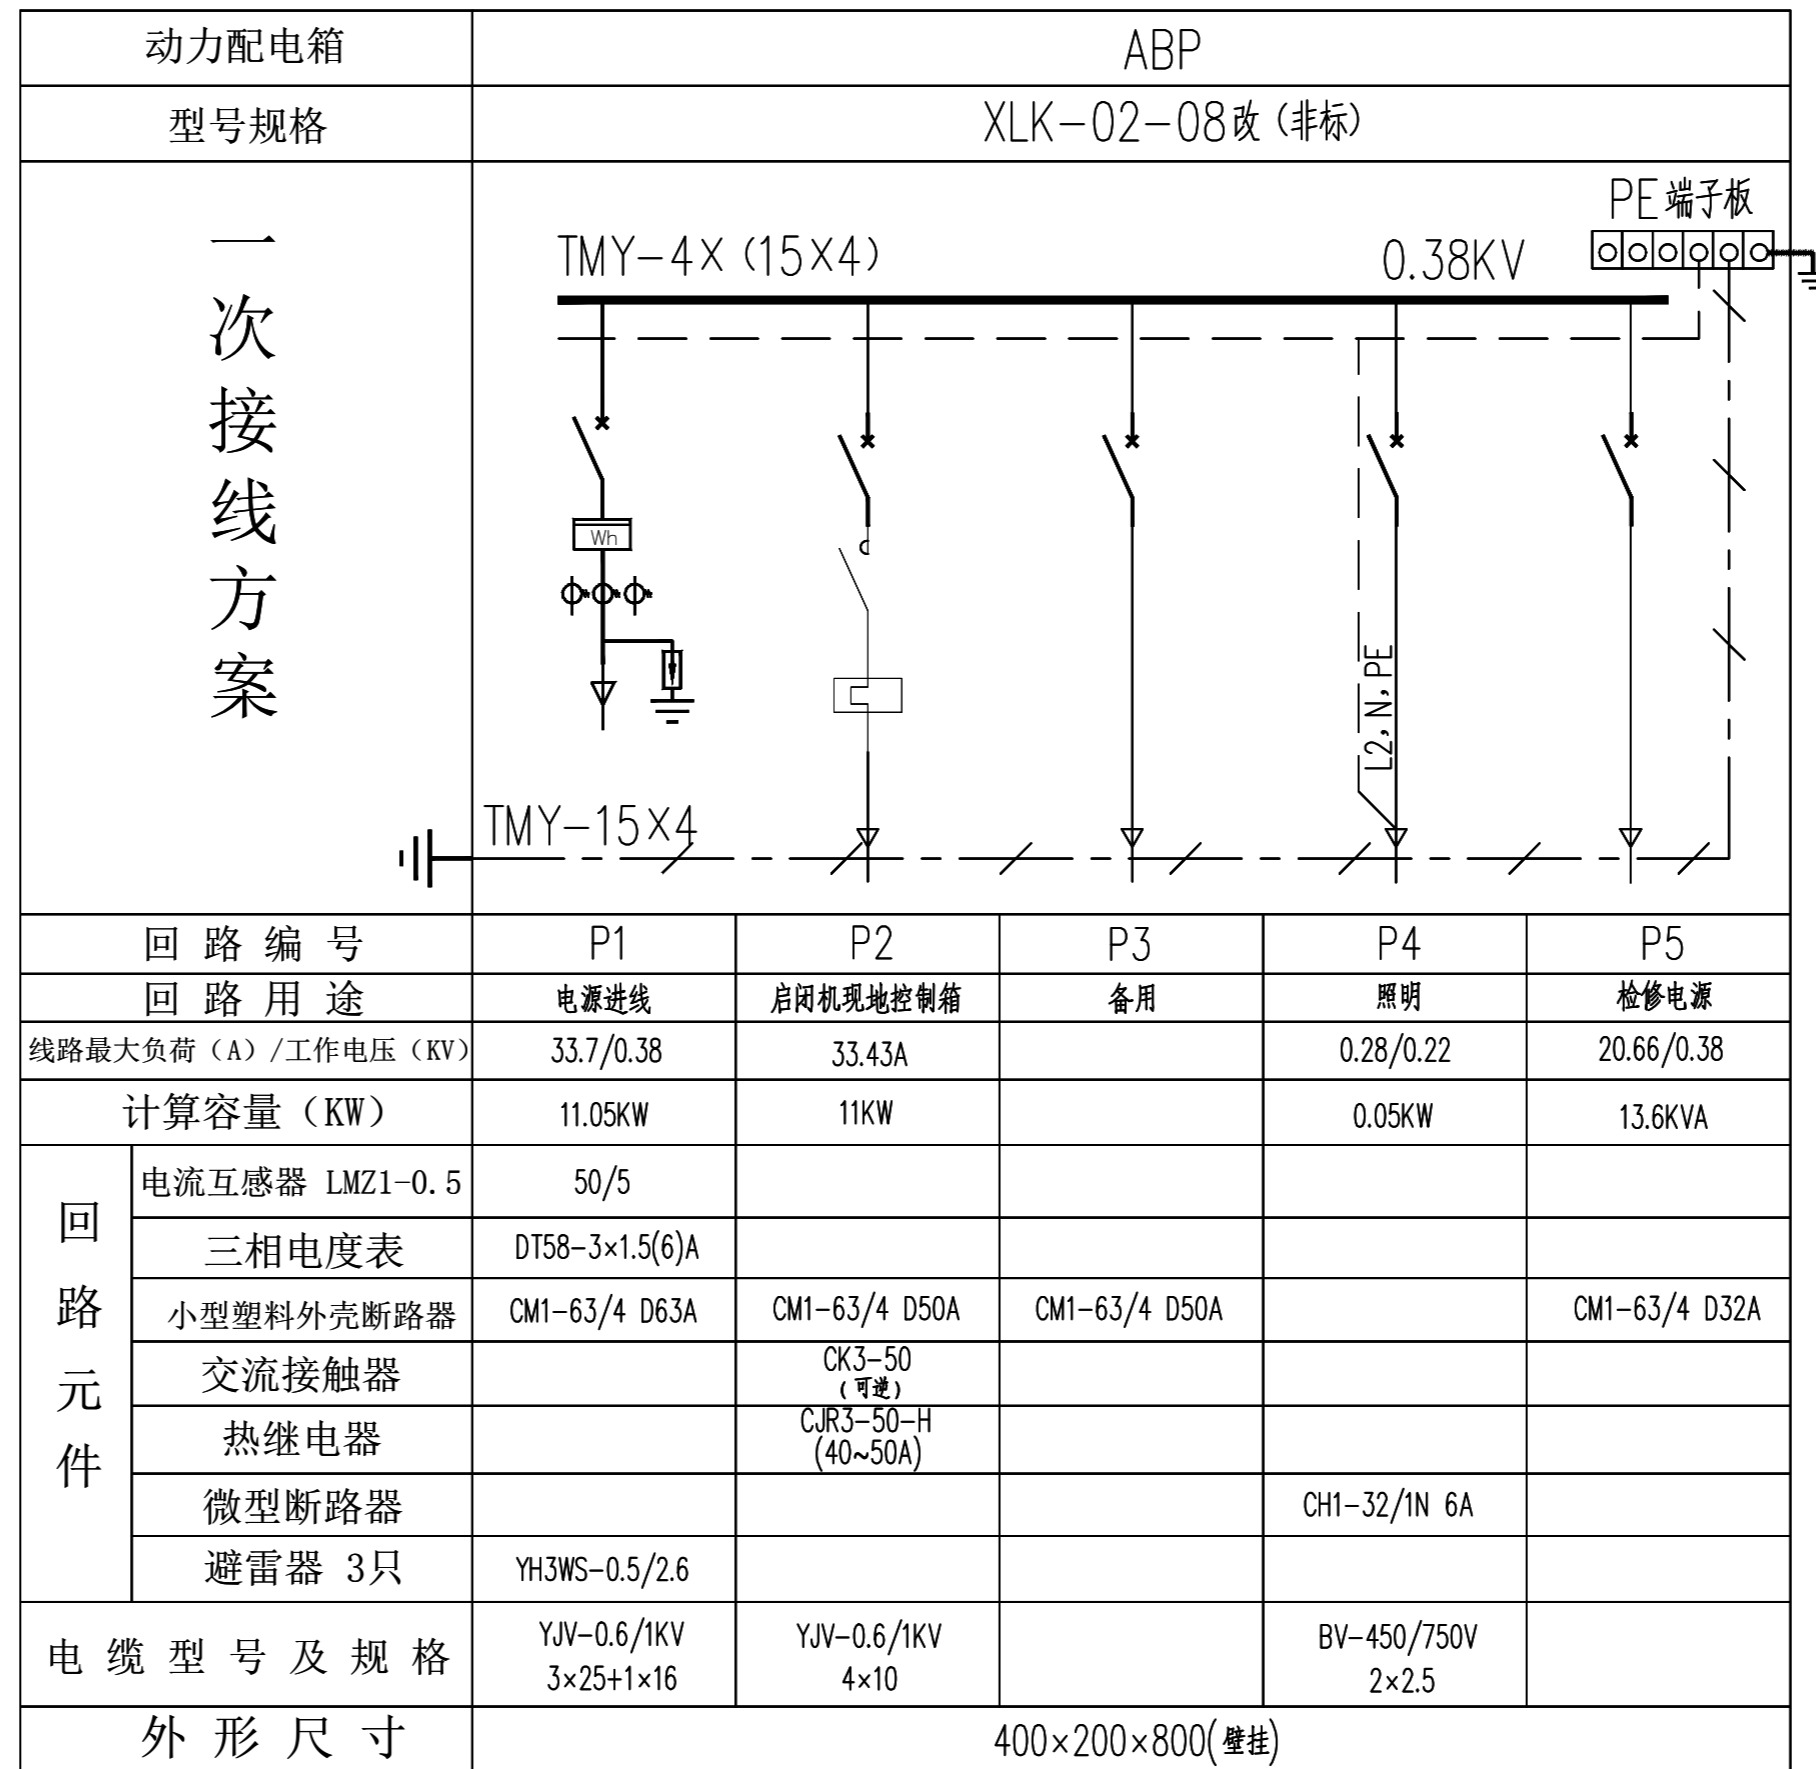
| 动力配电箱 | ABP | | | | |
|---|---|---|---|---|---|
| 型号规格 | XLK-02-08改(非标) | | | | |
| 一次接线方案 | PE端子板 TMY-4X(15X4) 0.38KV Wh L2,N,PE TMY-15X4 | | | | |
| 回路编号 | P1 | P2 | P3 | P4 | P5 |
| 回路用途 | 电源进线 | 启闭机现地控制箱 | 备用 | 照明 | 检修电源 |
| 线路最大负荷(A)/工作电压(KV) | 33.7/0.38 | 33.43A | | 0.28/0.22 | 20.66/0.38 |
| 计算容量(KW) | 11.05KW | 11KW | | 0.05KW | 13.6KVA |
| 回路元件 电流互感器 LMZ1-0.5 | 50/5 | | | | |
| 三相电度表 | DT58-3×1.5(6)A | | | | |
| 小型塑料外壳断路器 | CM1-63/4 D63A | CM1-63/4 D50A | CM1-63/4 D50A | | CM1-63/4 D32A |
| 交流接触器 | | CK3-50 (可逆) | | | |
| 热继电器 | | CJR3-50-H (40~50A) | | | |
| 微型断路器 | | | | CH1-32/1N 6A | |
| 避雷器 3只 | YH3WS-0.5/2.6 | | | | |
| 电缆型号及规格 | YJV-0.6/1KV 3×25+1×16 | YJV-0.6/1KV 4×10 | | BV-450/750V 2×2.5 | |
| 外形尺寸 | 400×200×800(壁挂) | | | | |